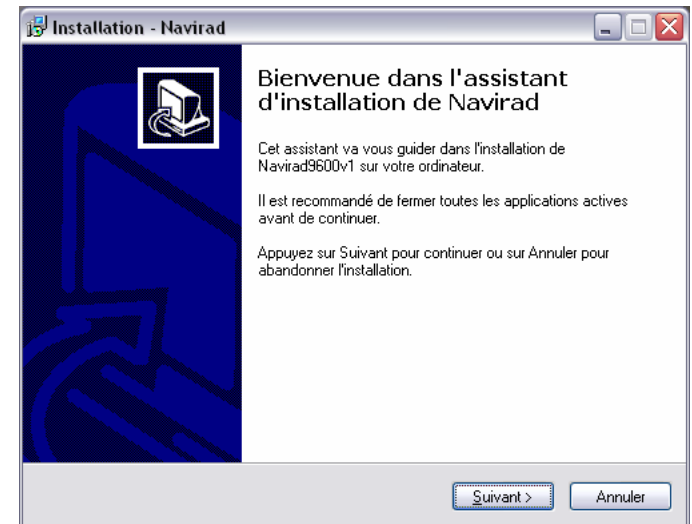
Installation - Navirad

Bienvenue dans l'assistant d'installation de Navirad

Cet assistant va vous guider dans l'installation de Navirad9600v1 sur votre ordinateur.

Il est recommandé de fermer toutes les applications actives avant de continuer.

Appuyez sur Suivant pour continuer ou sur Annuler pour abandonner l'installation.

Suivant >

Annuler